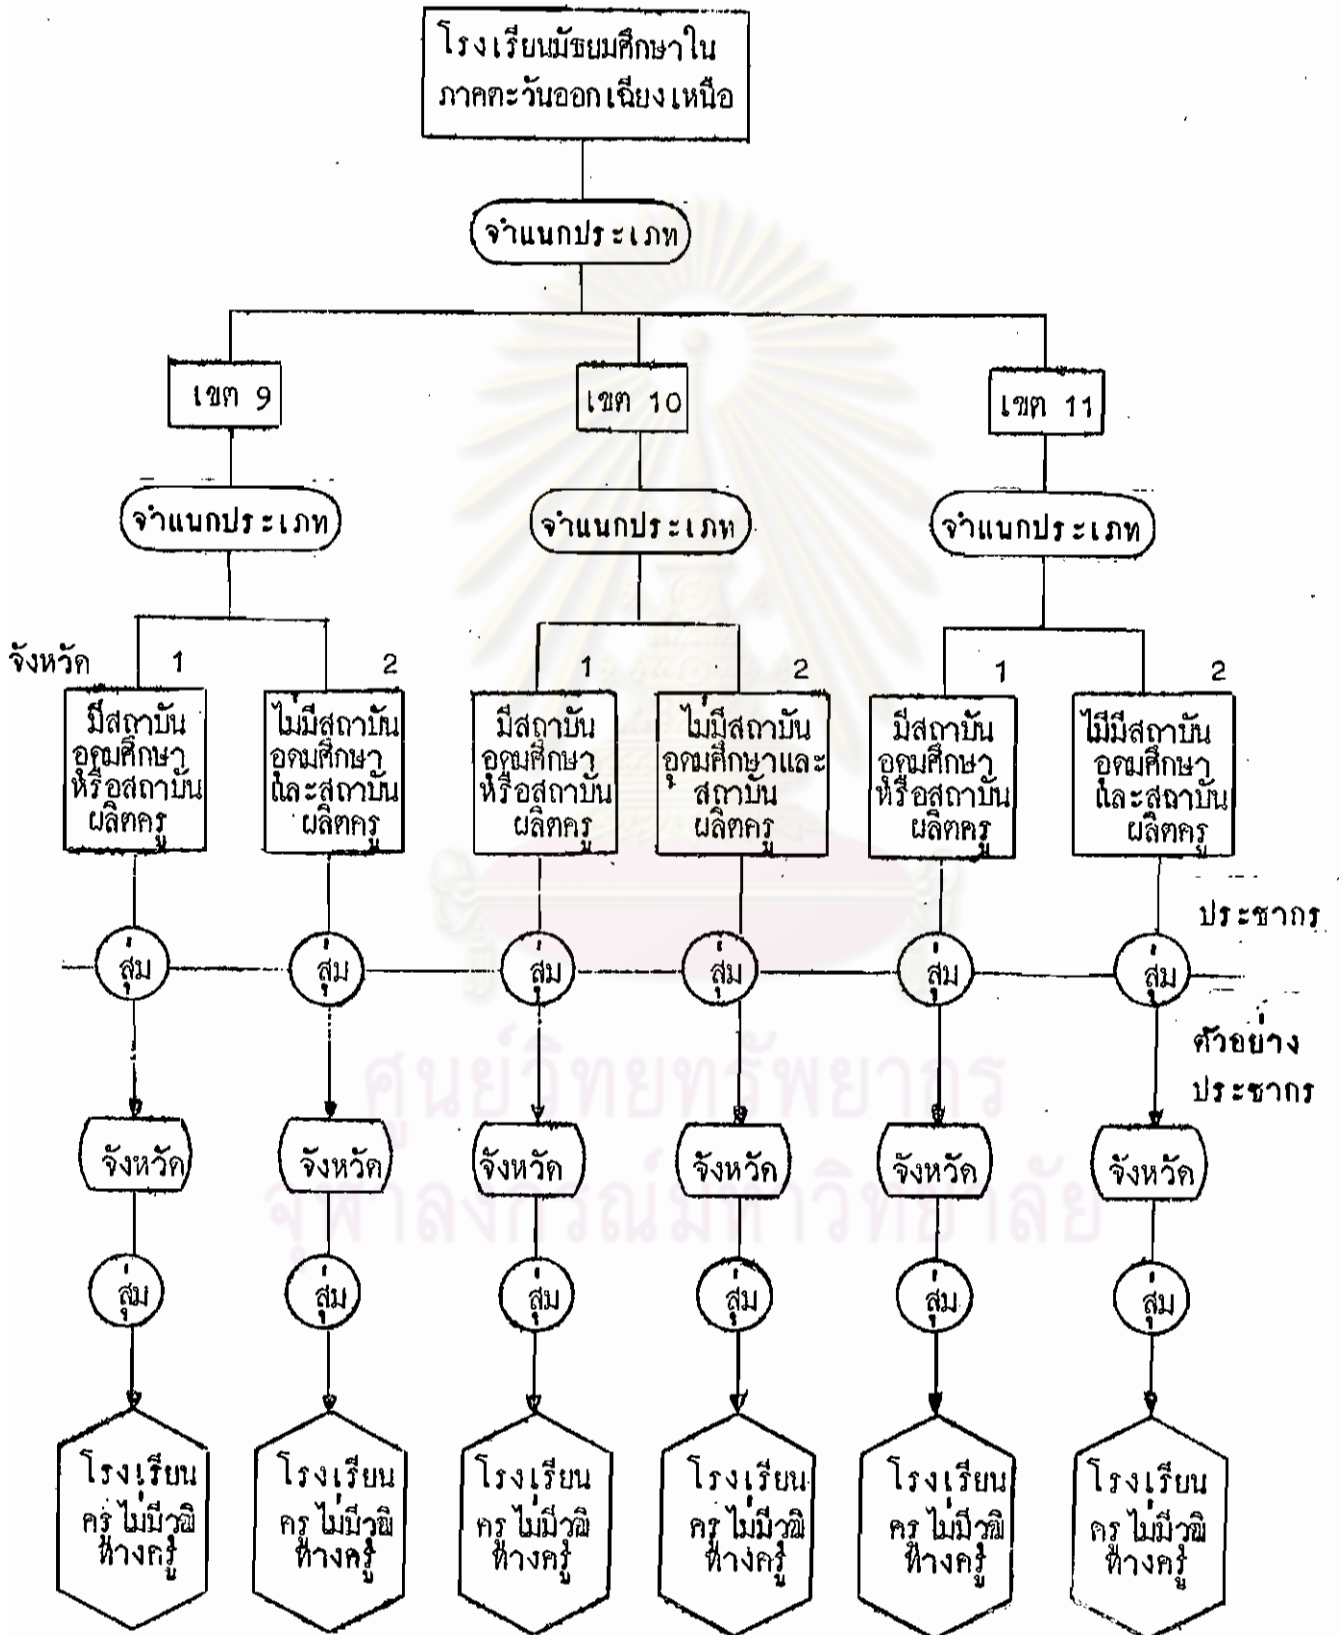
โรงเรียนมัธยมศึกษาใน ภาคตะวันออกเฉียงเหนือ

จำแนกประเภท

เขต 9

เขต 10

เขต 11

จำแนกประเภท

จำแนกประเภท

จำแนกประเภท

จังหวัด

1

2

1

2

1

2

มีสถาบันอุดมศึกษาหรือสถาบันผลิตครู

ไม่มีสถาบันอุดมศึกษาและสถาบันผลิตครู

มีสถาบันอุดมศึกษาหรือสถาบันผลิตครู

ไม่มีสถาบันอุดมศึกษาและสถาบันผลิตครู

มีสถาบันอุดมศึกษาหรือสถาบันผลิตครู

ไม่มีสถาบันอุดมศึกษาและสถาบันผลิตครู

ประชากร

สุ่ม

สุ่ม

สุ่ม

สุ่ม

สุ่ม

สุ่ม

ตัวอย่างประชากร

จังหวัด

จังหวัด

จังหวัด

จังหวัด

จังหวัด

จังหวัด

สุ่ม

สุ่ม

สุ่ม

สุ่ม

สุ่ม

สุ่ม

โรงเรียน ครูไม่มีวุฒิทางครู

โรงเรียน ครูไม่มีวุฒิทางครู

โรงเรียน ครูไม่มีวุฒิทางครู

โรงเรียน ครูไม่มีวุฒิทางครู

โรงเรียน ครูไม่มีวุฒิทางครู

โรงเรียน ครูไม่มีวุฒิทางครู

ศูนย์วิทยทรัพยากร
จุฬาลงกรณ์มหาวิทยาลัย